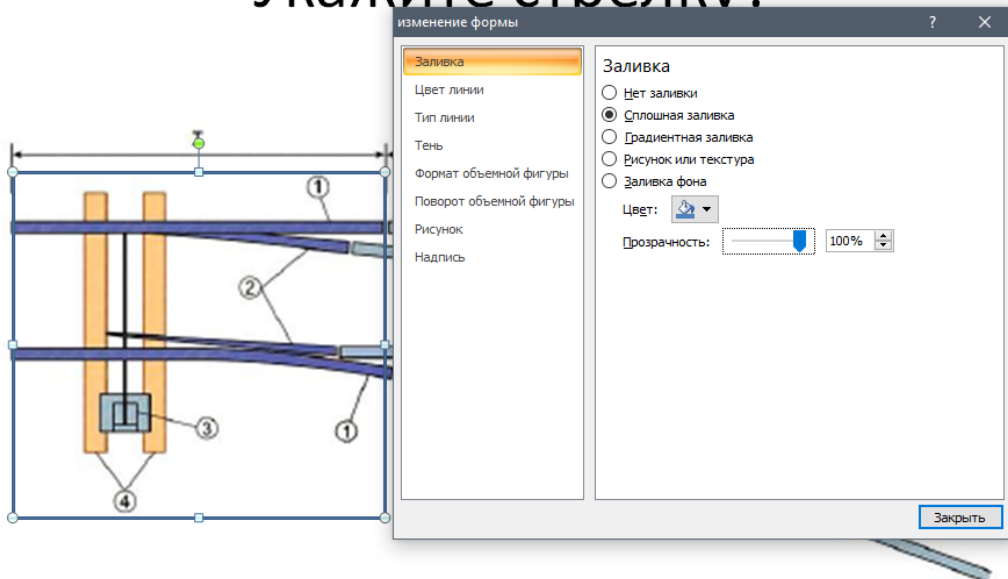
Укажите стрелку!

изменение формы

?

Заливка
Цвет линии
Тип линии
Тень
Формат объемной фигуры
Поворот объемной фигуры
Рисунок
Надпись

Заливка
Нет заливки
Сплошная заливка
Градиентная заливка
Рисунок или текстура
Заливка фона
Цвет:
Прозрачность:
100%

Закрыть

1
2
3
1
4